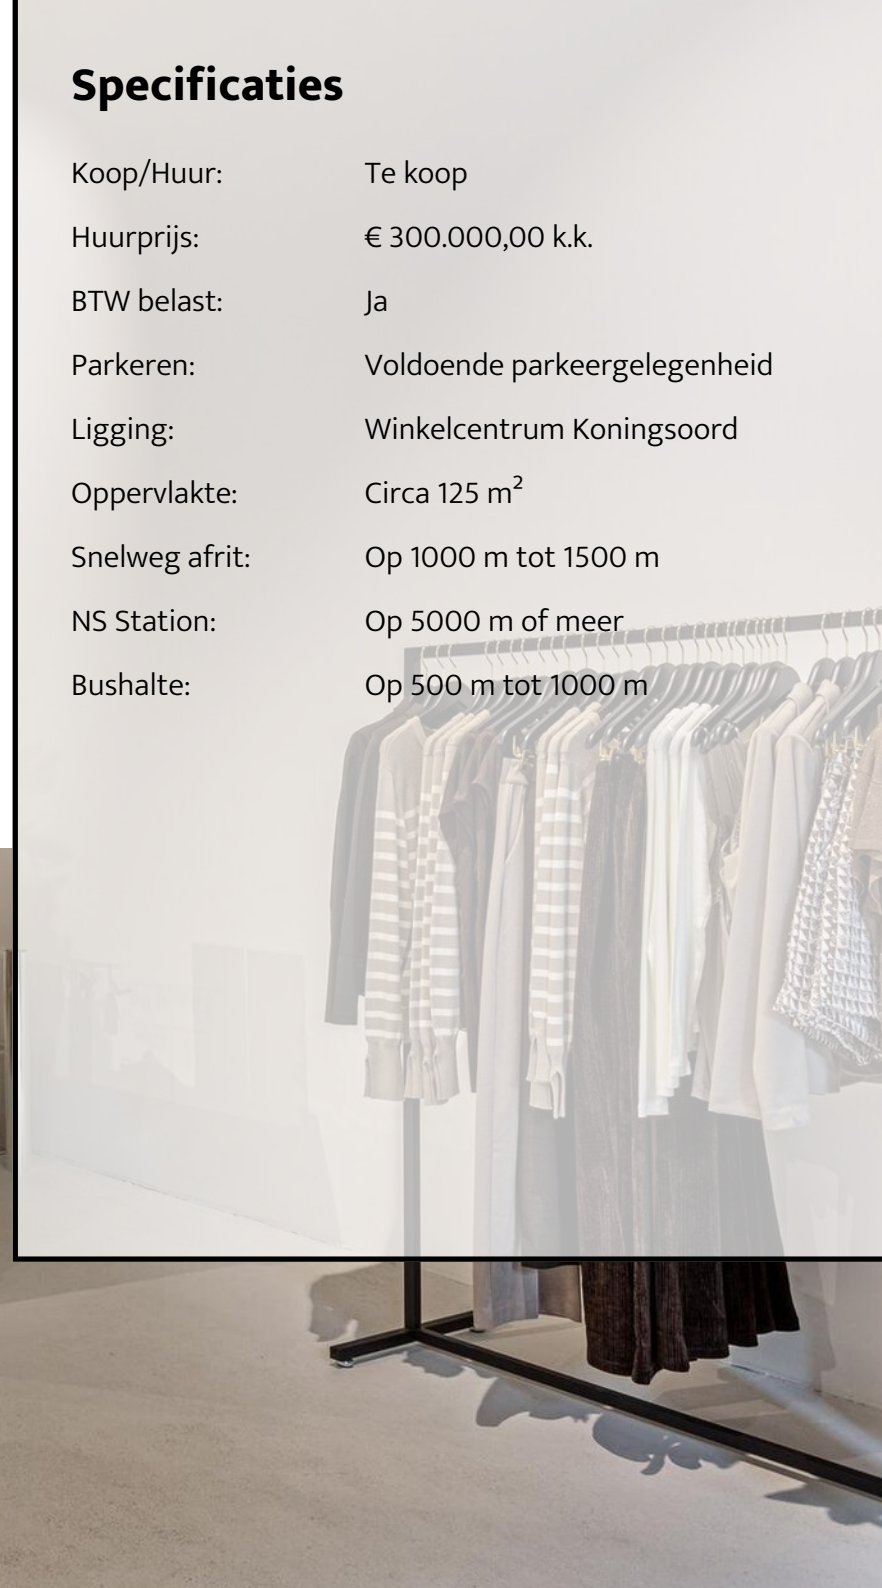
Specificaties

| | |
|---|---|
| Koop/Huur: | Te koop |
| Huurprijs: | € 300.000,00 k.k. |
| BTW belast: | Ja |
| Parkeren: | Voldoende parkeergelegenheid |
| Ligging: | Winkelcentrum Koningsoord |
| Oppervlakte: | Circa 125 m$^2$ |
| Snelweg afrit: | Op 1000 m tot 1500 m |
| NS Station: | Op 5000 m of meer |
| Bushalte: | Op 500 m tot 1000 m |